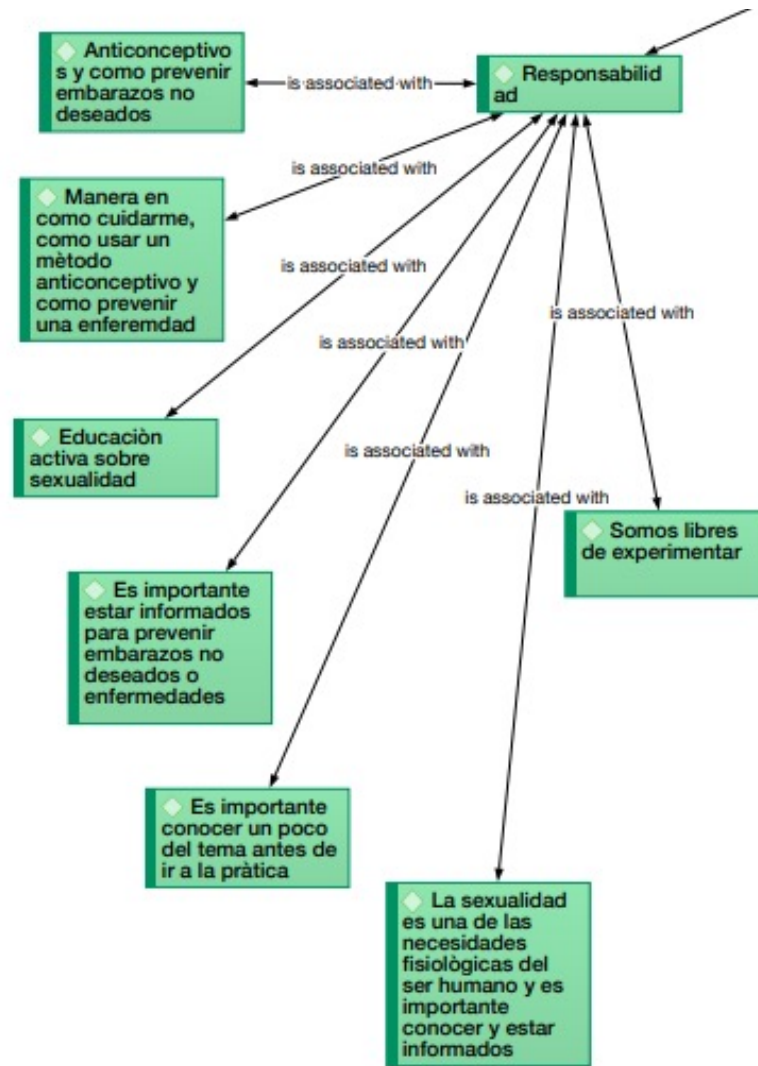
Anticonceptivos y como prevenir embarazos no deseados

is associated with

Responsabilidad

is associated with

Manera en como cuidarme, como usar un mètodo anticonceptivo y como prevenir una enferemdad

is associated with

is associated with

is associated with

Educaciòn activa sobre sexualidad

is associated with

is associated with

Somos libres de experimentar

Es importante estar informados para prevenir embarazos no deseados o enfermedades

Es importante conocer un poco del tema antes de ir a la pràtica

La sexualidad es una de las necesidades fisiològicas del ser humano y es importante conocer y estar informados